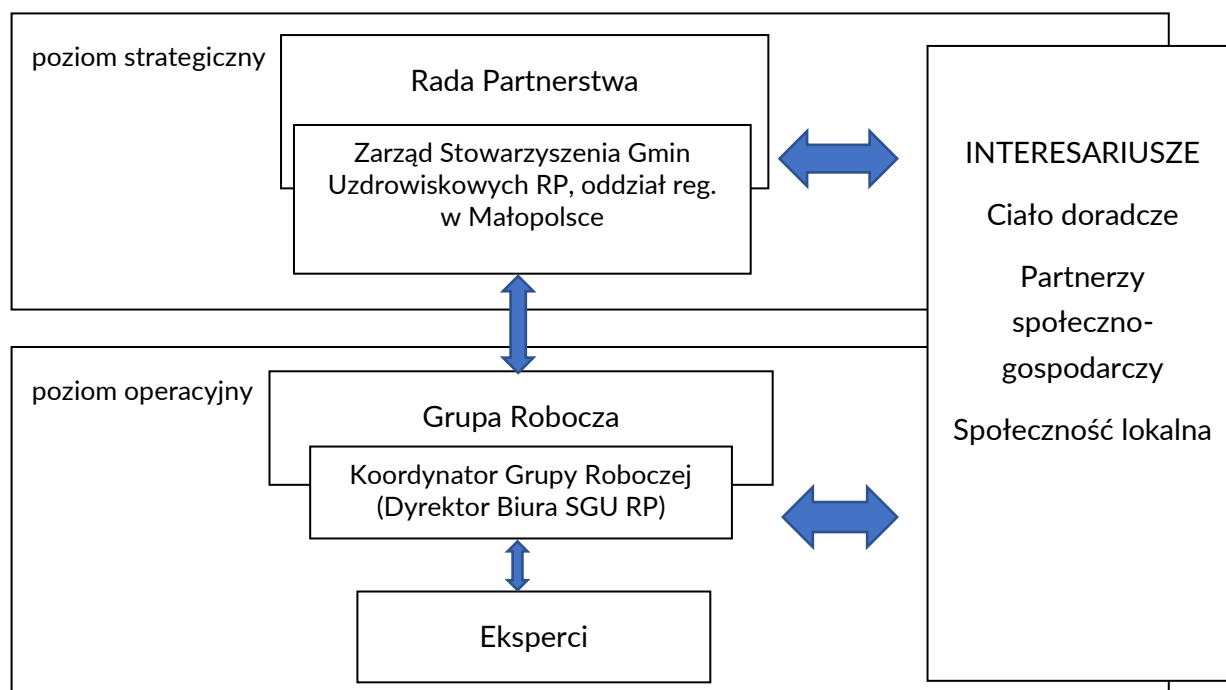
poziom strategiczny

Rada Partnerstwa

Zarząd Stowarzyszenia Gmin Uzdrowiskowych RP, oddział reg. w Małopolsce

INTERESARIUSZE

Ciało doradcze

Partnerzy społeczno-gospodarczy

Społeczność lokalna

poziom operacyjny

Grupa Robocza

Koordynator Grupy Roboczej (Dyrektor Biura SGU RP)

Eksperci